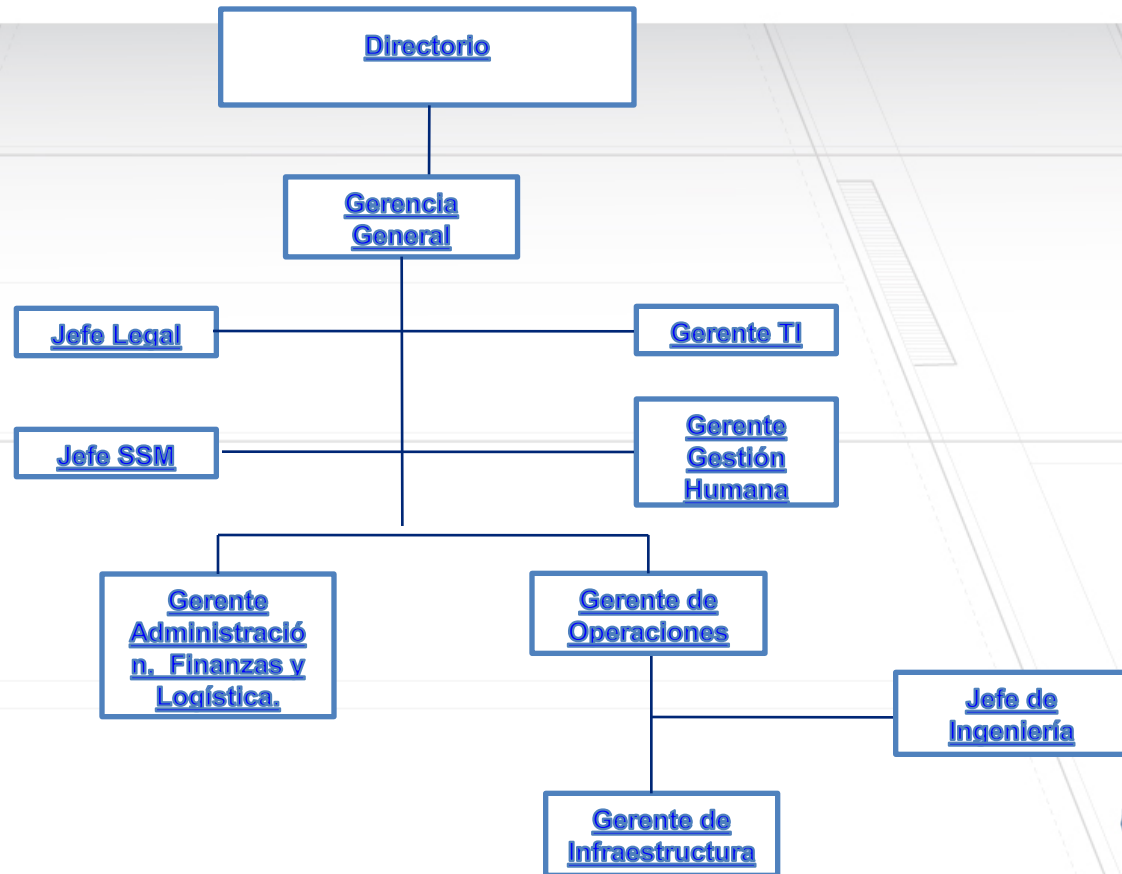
Directorio

Gerencia General

Jefe Legal

Gerente TI

Jefe SSM

Gerente Gestión Humana

Gerente Administració n. Finanzas y Logística.

Gerente de Operaciones

Jefe de Ingeniería

Gerente de Infraestructura